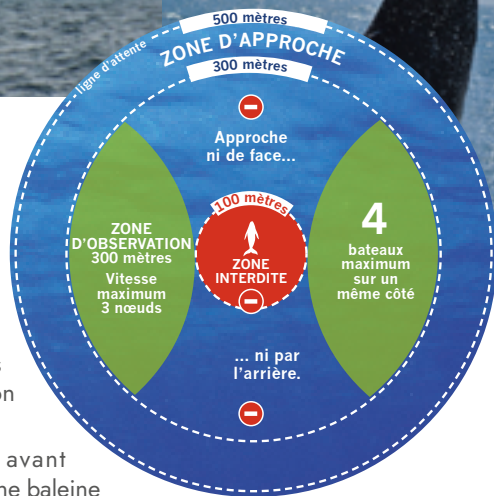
500 mètres
ligne d'attente
ZONE D'APPROCHE
300 mètres

Approche ni de face...

ZONE D'OBSERVATION 300 mètres
Vitesse maximum 3 nœuds

100 mètres
ZONE INTERDITE

4
bateaux maximum sur un même côté

... ni par l'arrière.

s
on
avant
ne baleine